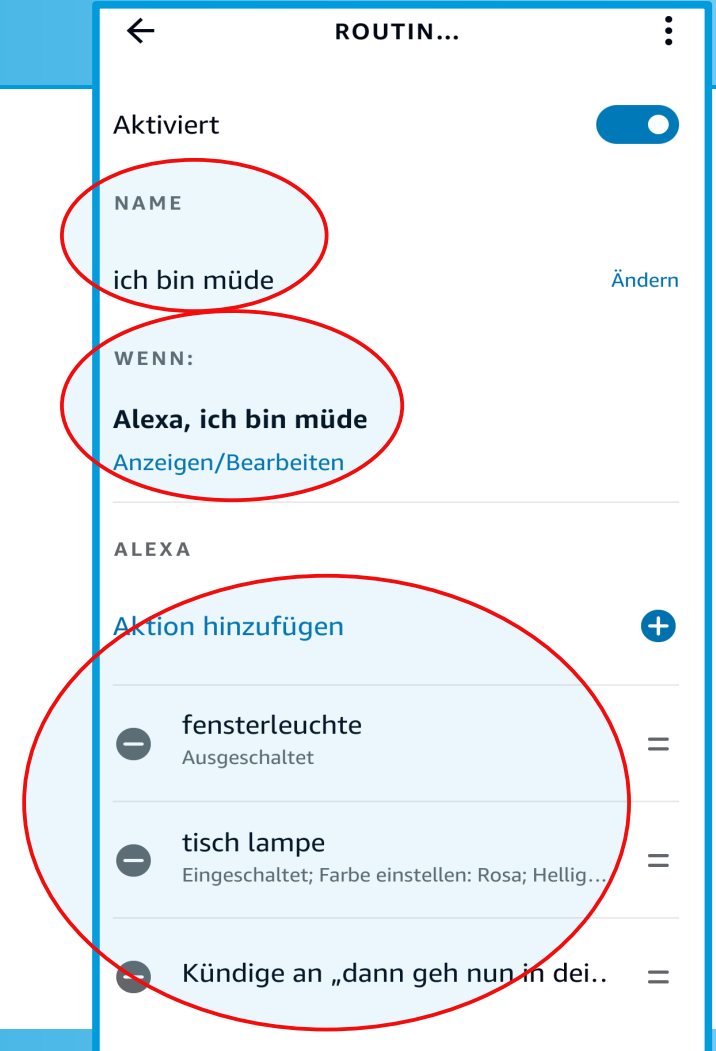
ROUTIN...

Aktiviert

NAME

ich bin müde

Ändern

WENN:

Alexa, ich bin müde

Anzeigen/Bearbeiten

ALEXA

Aktion hinzufügen

fensterleuchte
Ausgeschaltet

tisch lampe
Eingeschaltet; Farbe einstellen: Rosa; Hellig...

Kündige an „dann geh nun in dei..